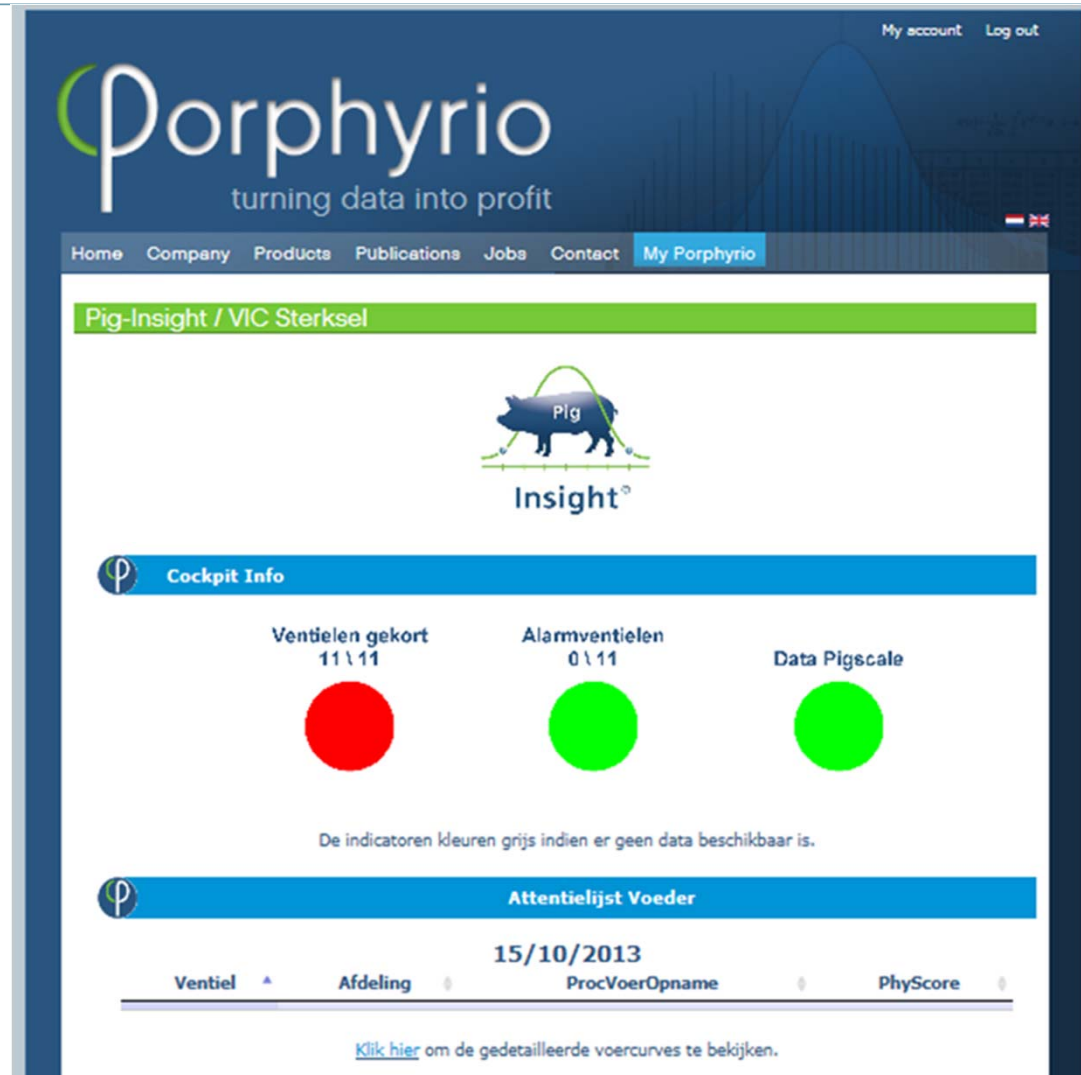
My account Log out

Porphyrio
turning data into profit

Home Company Products Publications Jobs Contact My Porphyrio

Pig-Insight / VIC Sterksel

Pig
Insight

Cockpit Info

Ventielen gekort
11 \ 11

Alarmventielen
0 \ 11

Data Pigscale

De indicatoren kleuren grijs indien er geen data beschikbaar is.

Attentielijst Voeder

15/10/2013

| Ventiel | Afdeling | ProcVoerOpname | PhyScore |
|---|---|---|---|

Klik hier om de gedetailleerde voercurves te bekijken.